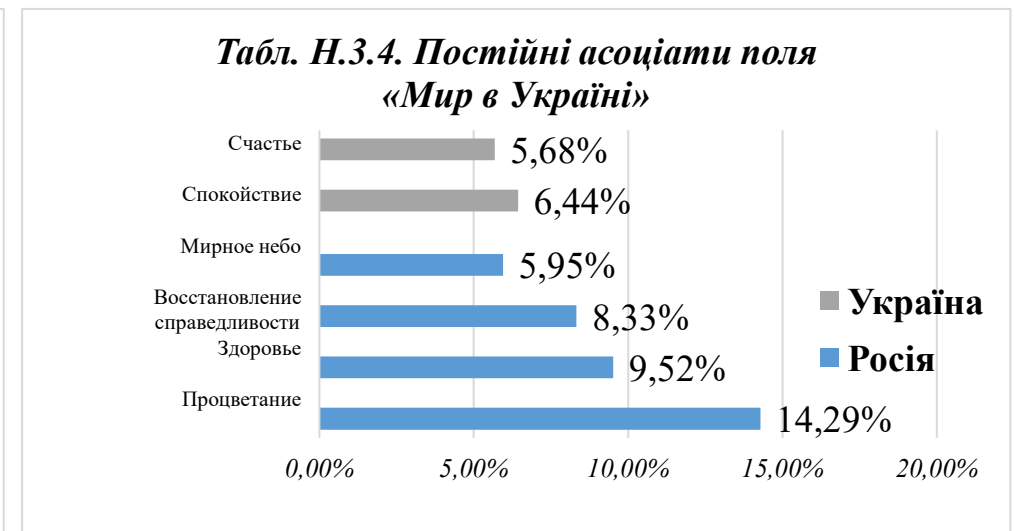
Табл. Н.3.4. Постійні асоціати поля «Мир в Україні»

Счастье 5,68%
Спокойствие 6,44%
Мирное небо 5,95%
Восстановление справедливости 8,33%
Здоровье 9,52%
Процветание 14,29%

0,00% 5,00% 10,00% 15,00% 20,00%

Україна
Росія